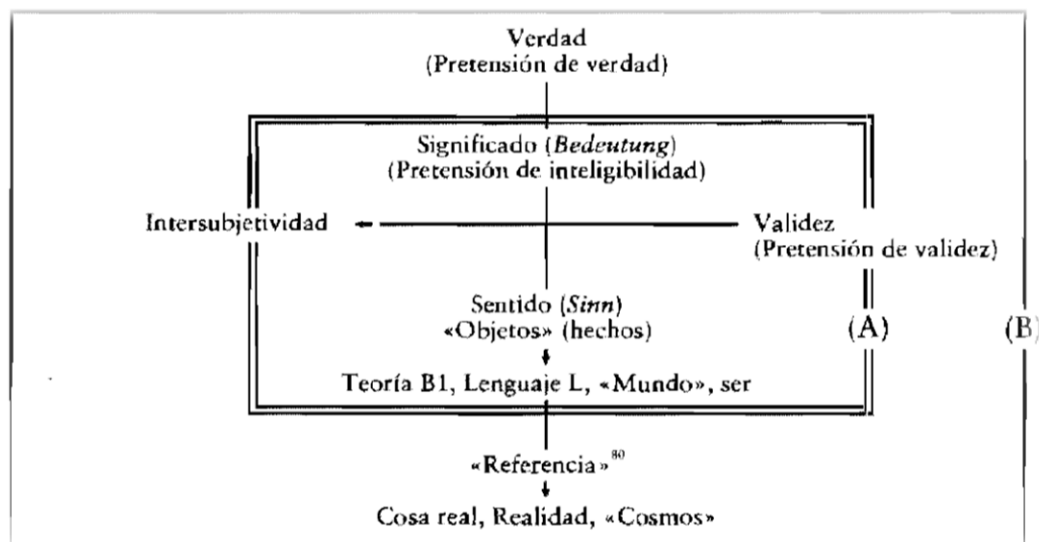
Verdad
(Pretensión de verdad)

Significado (*Bedeutung*)
(Pretensión de inteligibilidad)

Intersubjetividad

Validez
(Pretensión de validez)

Sentido (*Sinn*)
«Objetos» (hechos)

(A)

(B)

Teoría B1, Lenguaje L, «Mundo», ser

«Referencia»$^{80}$

Cosa real, Realidad, «Cosmos»